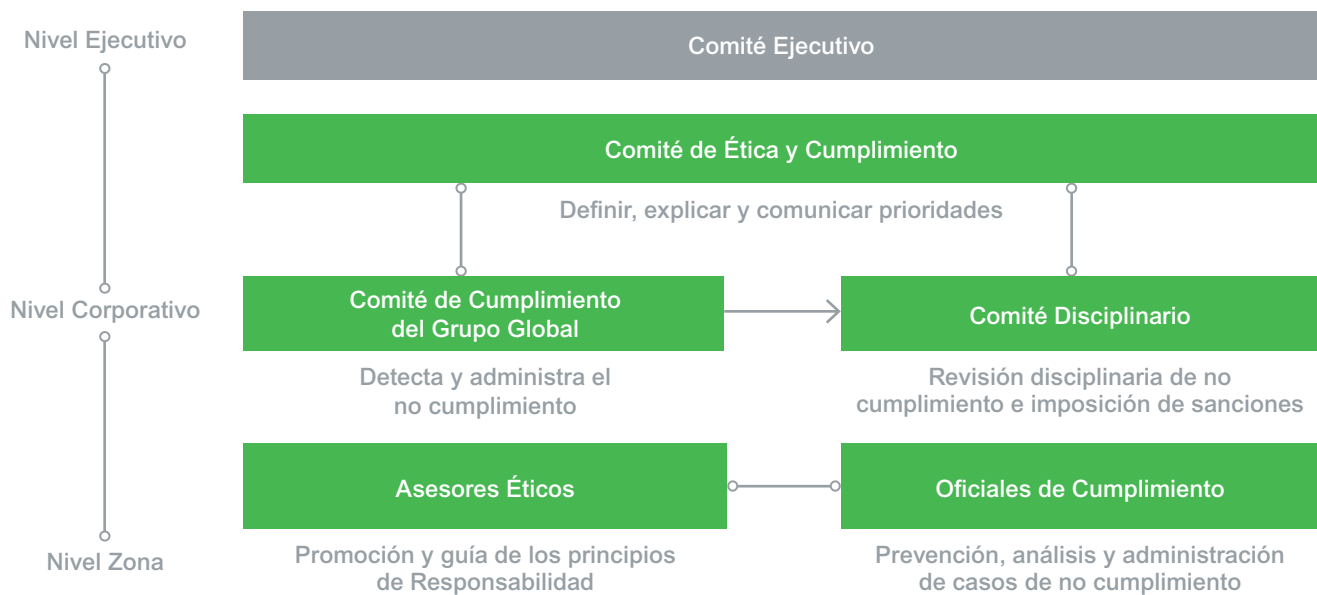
Nivel Ejecutivo

Comité Ejecutivo

Comité de Ética y Cumplimiento

Definir, explicar y comunicar prioridades

Nivel Corporativo

Comité de Cumplimiento del Grupo Global

Comité Disciplinario

Detecta y administra el no cumplimiento

Revisión disciplinaria de no cumplimiento e imposición de sanciones

Asesores Éticos

Oficiales de Cumplimiento

Nivel Zona

Promoción y guía de los principios de Responsabilidad

Prevención, análisis y administración de casos de no cumplimiento